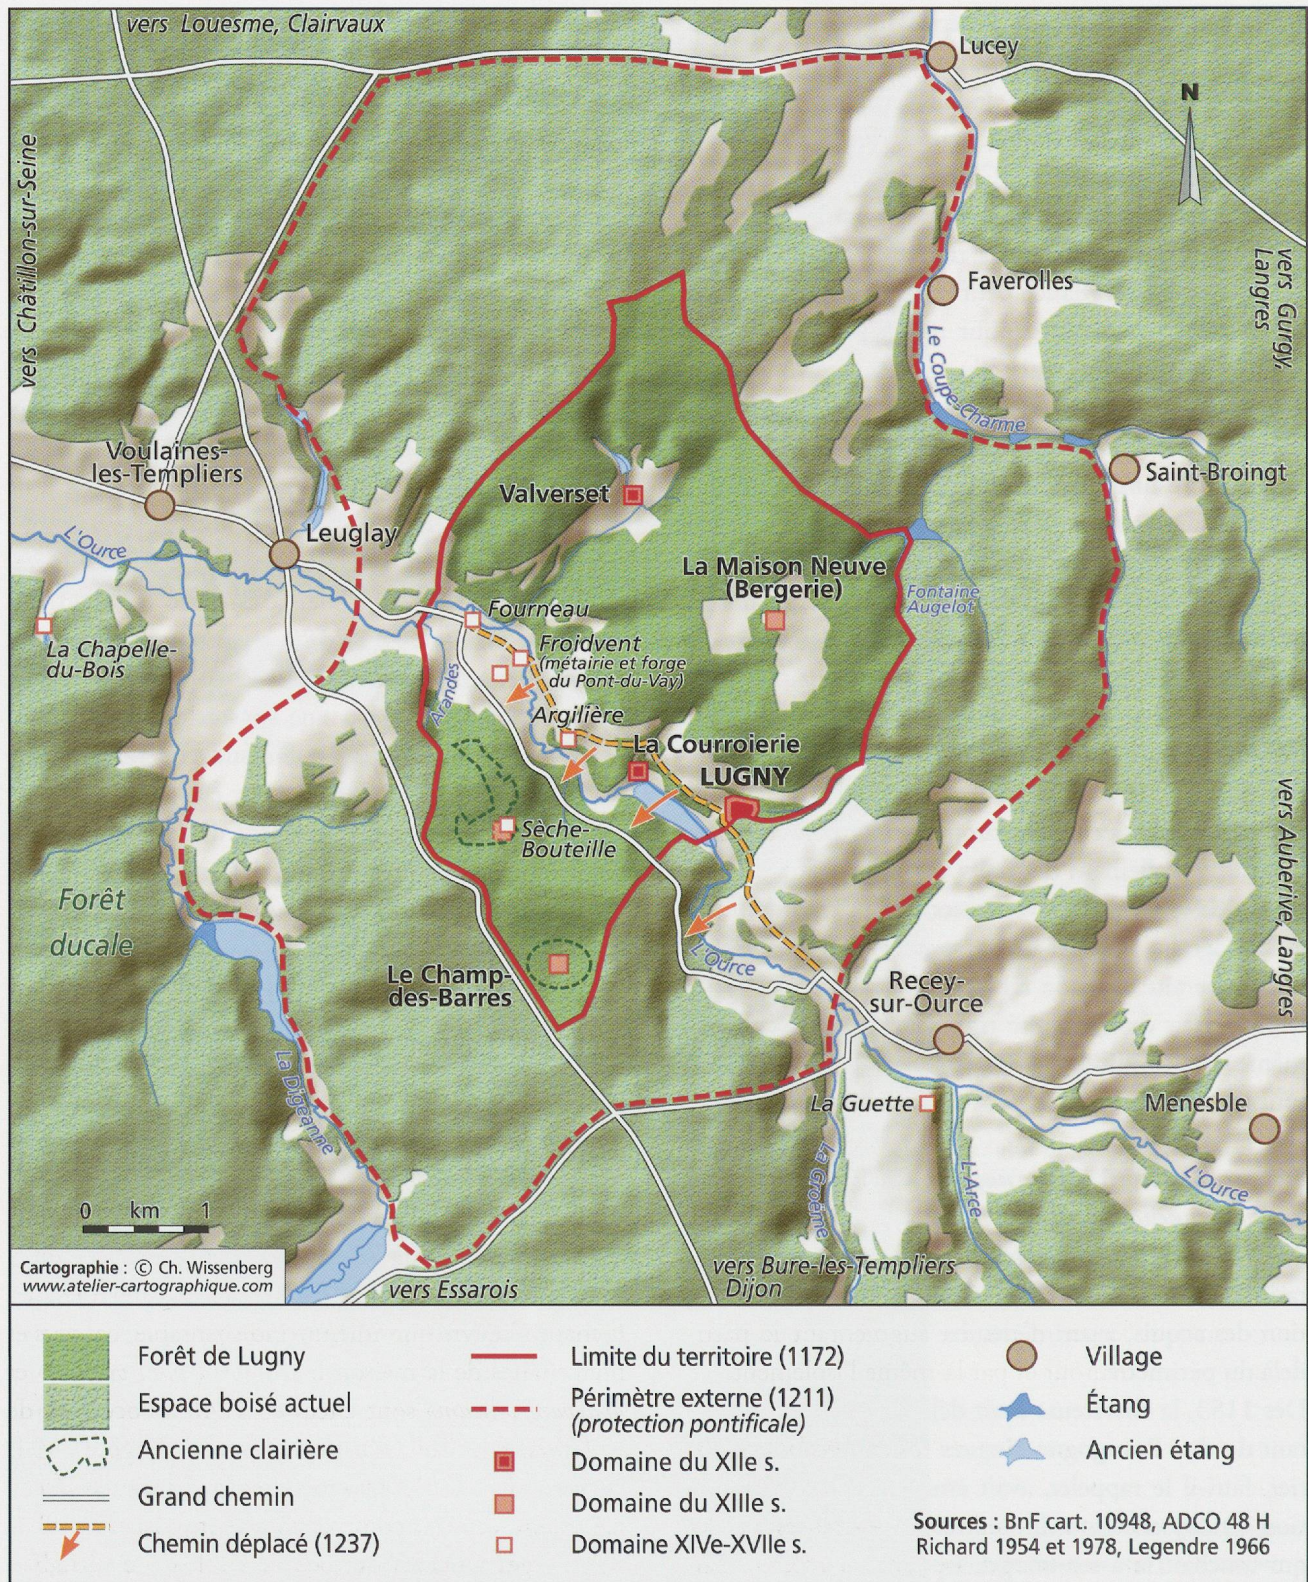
vers Louesme, Clairvaux

Lucey

N

vers Châtillon-sur-Seine

vers Gurgy, Langres

Faverolles

Le Coupe-Charme

Voulaines-les-Templiers

Saint-Broingt

Valverset

L'Ource

Leuglay

La Maison Neuve (Bergerie)

Fontaine Augelot

La Chapelle-du-Bois

Fourneau

Froidvent (métairie et forge du Pont-du-Vay)

Arandes

Argilière

La Courroierie

LUGNY

Sèche-Bouteille

vers Auberive, Langres

Forêt ducale

Le Champ-des-Barres

L'Ource

Recey-sur-Ource

La Digeanne

La Guette

Menesble

La Groème

L'Arce

L'Ource

0 km 1

Cartographie : © Ch. Wissenberg
www.atelier-cartographique.com

vers Essarois

vers Bure-les-Templiers Dijon

Forêt de Lugny

Espace boisé actuel

Ancienne clairière

Grand chemin

Chemin déplacé (1237)

Limite du territoire (1172)

Périmètre externe (1211) (protection pontificale)

Domaine du XIIe s.

Domaine du XIIIe s.

Domaine XIVe-XVIIe s.

Village

Étang

Ancien étang

Sources : BnF cart. 10948, ADCO 48 H Richard 1954 et 1978, Legendre 1966